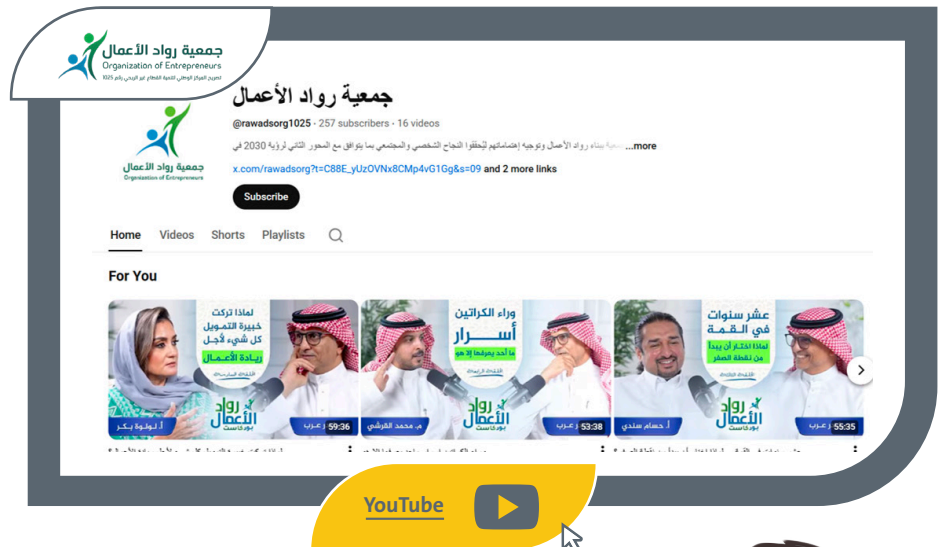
جمعية رواد الأعمال
Organization of Entrepreneurs
تصريح المركز الوطني لتنمية القطاع غير الربحي رقم 1025

جمعية رواد الأعمال
Organization of Entrepreneurs

جمعية رواد الأعمال
@rawadsorg1025 · 257 subscribers · 16 videos
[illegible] بناء رواد الأعمال وتوجيه إهتماماتهم لتحقيق النجاح الشخصي والمجتمعي بما يتوافق مع المحور الثاني لرؤية 2030 في ...more
x.com/rawadsorg?t=C88E_yUzOVNx8CMp4vG1Gg&s=09 and 2 more links
Subscribe

Home Videos Shorts Playlists

For You

لماذا تركت خبيرة التمويل كل شيء لأجل ريادة الأعمال
أ. لولوة بكر
رواد الأعمال بودكاست
59:36

وراء الكراتين أسرار ما أحد يعرفها إلا هو
م. محمد القرشي
رواد الأعمال بودكاست
53:38

عشر سنوات في القمة لماذا اختار أن يبدأ من نقطة الصفر
أ. حسام سندي
رواد الأعمال بودكاست
55:35

YouTube